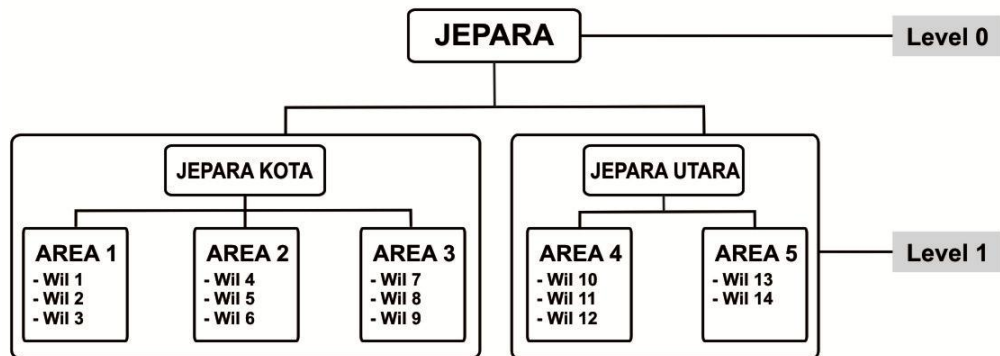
JEPARA

Level 0

JEPARA KOTA

AREA 1
- Wil 1
- Wil 2
- Wil 3

AREA 2
- Wil 4
- Wil 5
- Wil 6

AREA 3
- Wil 7
- Wil 8
- Wil 9

JEPARA UTARA

AREA 4
- Wil 10
- Wil 11
- Wil 12

AREA 5
- Wil 13
- Wil 14

Level 1